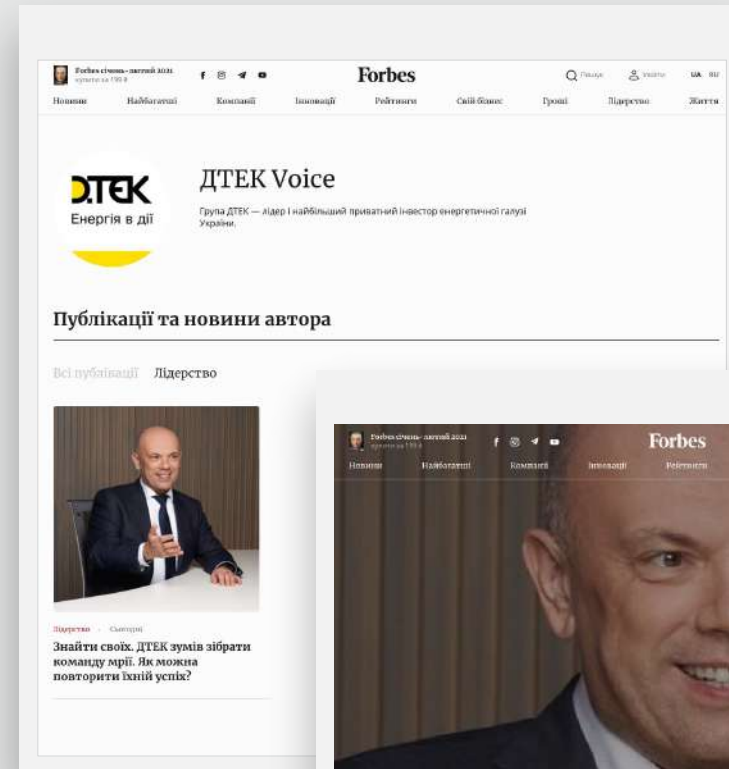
Forbes січень-лютий 2021
купити за 199 ₴

Forbes

Пошук Увійти UA RU

Новини Найбагатші Компанії Інновації Рейтинги Свій бізнес Гроші Лідерство Життя

D.TEK
Енергія в дії

ДТЕК Voice

Група ДТЕК — лідер і найбільший приватний інвестор енергетичної галузі України.

Публікації та новини автора

Всі публікації Лідерство

Лідерство · Сьогодні

Знайти своїх. ДТЕК зумів зібрати команду мрії. Як можна повторити їхній успіх?

Forbes січень-лютий 2021
купити за 199 ₴

Forbes

Новини Найбагатші Компанії Інновації Рейтинги